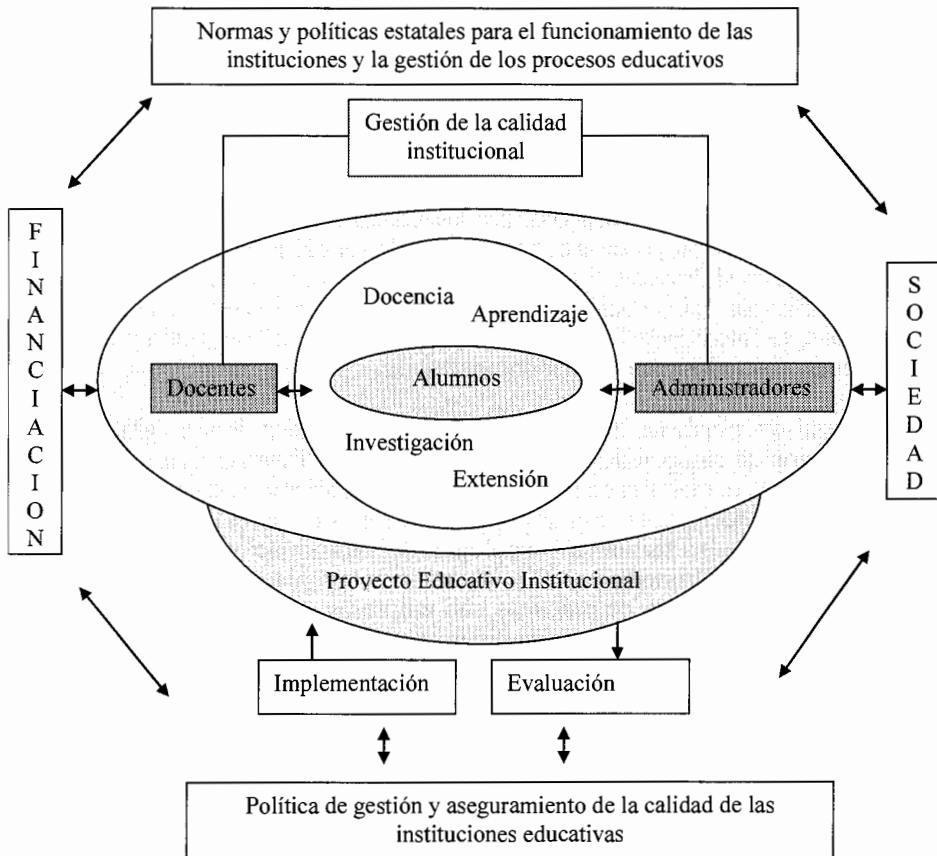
Normas y políticas estatales para el funcionamiento de las instituciones y la gestión de los procesos educativos

Gestión de la calidad institucional

F
I
N
A
N
C
I
A
C
I
O
N

Docencia

Aprendizaje

Docentes

Alumnos

Administradores

Investigación

Extensión

S
O
C
I
E
D
A
D

Proyecto Educativo Institucional

Implementación

Evaluación

Política de gestión y aseguramiento de la calidad de las instituciones educativas